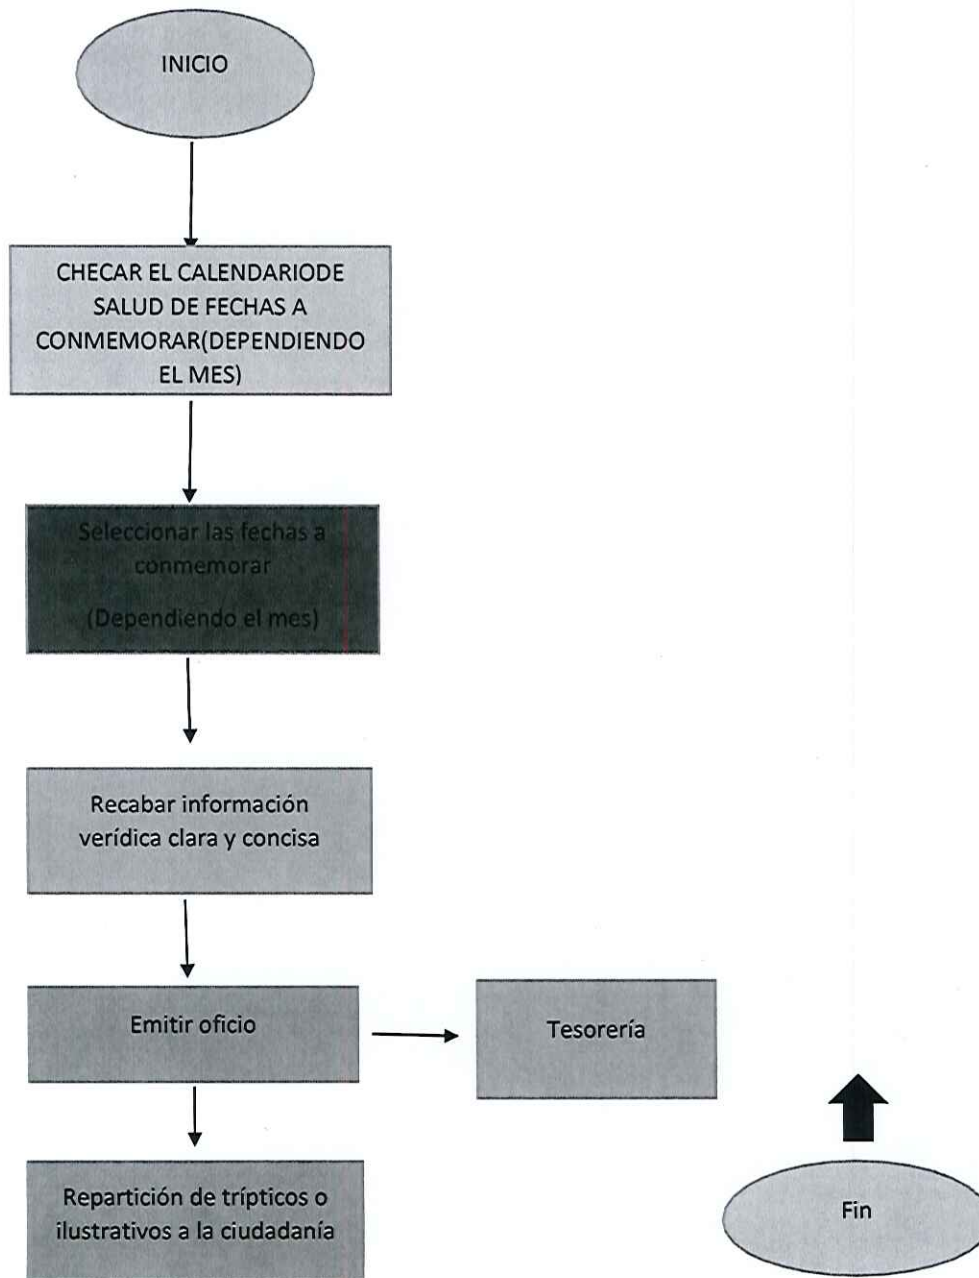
INICIO

CHECAR EL CALENDARIODE SALUD DE FECHAS A CONMEMORAR(DEPENDIENDO EL MES)

Seleccionar las fechas a conmemorar

(Dependiendo el mes)

Recabar información verídica clara y concisa

Emitir oficio

Tesorería

Repartición de trípticos o ilustrativos a la ciudadanía

Fin